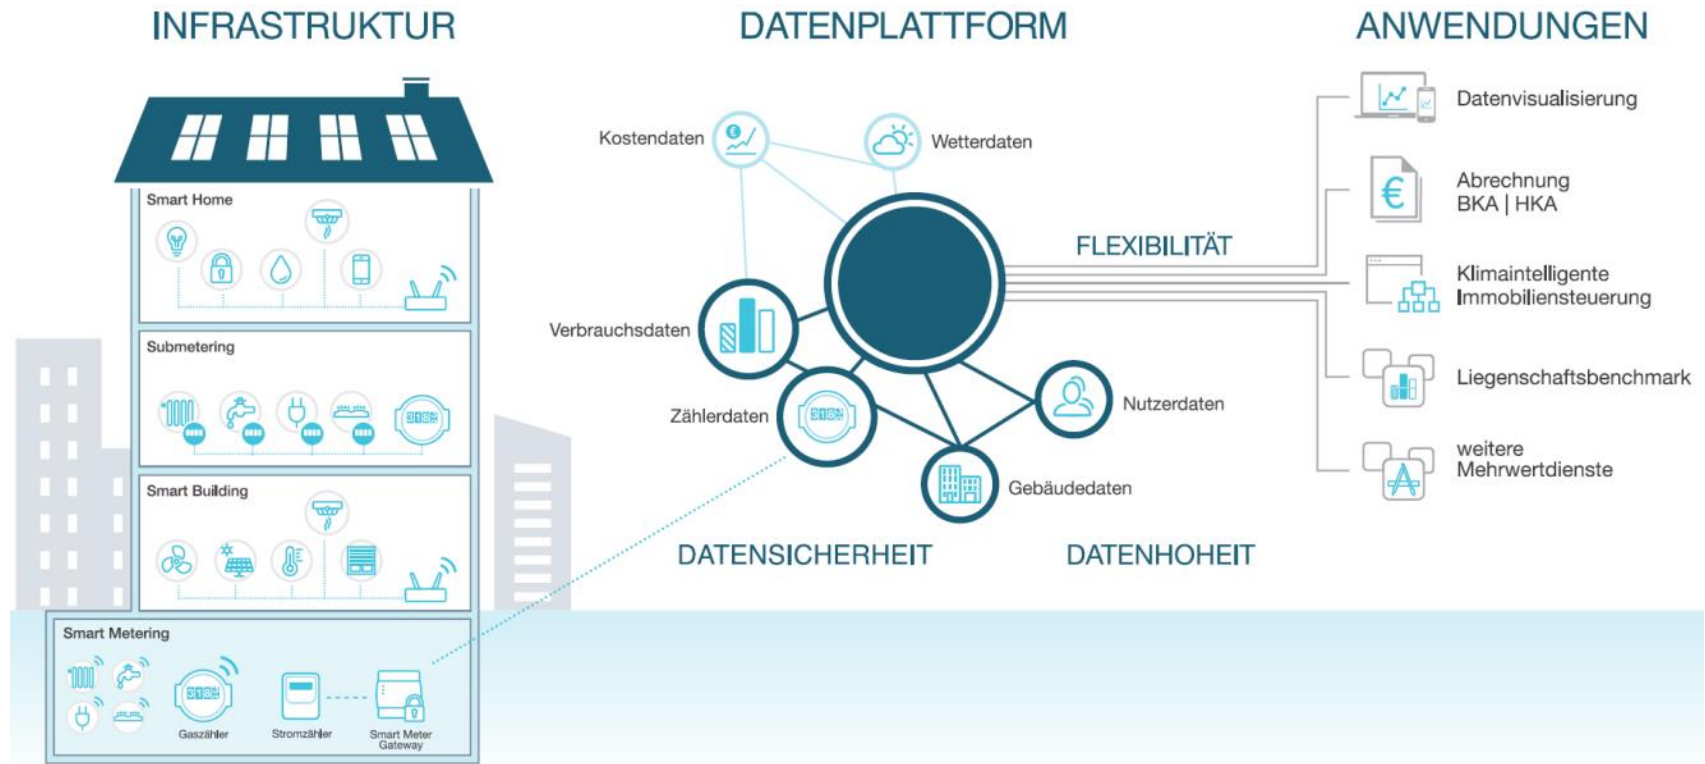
INFRASTRUKTUR

DATENPLATTFORM

ANWENDUNGEN

Smart Home

Submetering

Smart Building

Smart Metering

Gaszähler

Stromzähler

Smart Meter Gateway

Kostendaten

Wetterdaten

Verbrauchsdaten

Zählerdaten

Nutzerdaten

Gebäudedaten

FLEXIBILITÄT

DATENSICHERHEIT

DATENHOHEIT

Datenvisualisierung

Abrechnung BKA | HKA

Klimaintelligente Immobiliensteuerung

Liegenschaftsbenchmark

weitere Mehrwertdienste